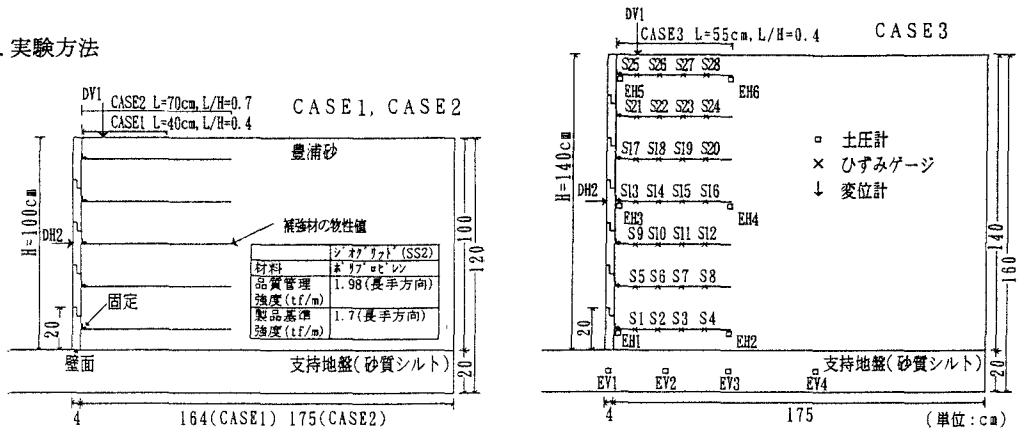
. 実験方法

DV1
CASE2 L=70cm, L/H=0.7
CASE1 L=40cm, L/H=0.4
CASE1, CASE2

豊浦砂

H=100cm
DH2

補強材の物性値

| | ジオグリッド(SS2) |
|---|---|
| 材料 | ポリプロピレン |
| 品質管理強度(tf/m) | 1.98(長手方向) |
| 製品基準強度(tf/m) | 1.7(長手方向) |

固定
20
100
120
壁面
支持地盤(砂質シルト)
20
4
164(CASE1) 175(CASE2)

DV1
CASE3 L=55cm, L/H=0.4
CASE3

S25 S26 S27 S28
EH5
EH6
S21 S22 S23 S24
H=140cm
S17 S18 S19 S20
DH2
S13 S14 S15 S16
EH3
EH4
S9 S10 S11 S12
S5 S6 S7 S8
S1 S2 S3 S4
EH1
EH2
20

□ 土圧計
× ひずみゲージ
↓ 変位計

140
160
支持地盤(砂質シルト)
20
EV1 EV2 EV3 EV4
4
175
(単位:cm)